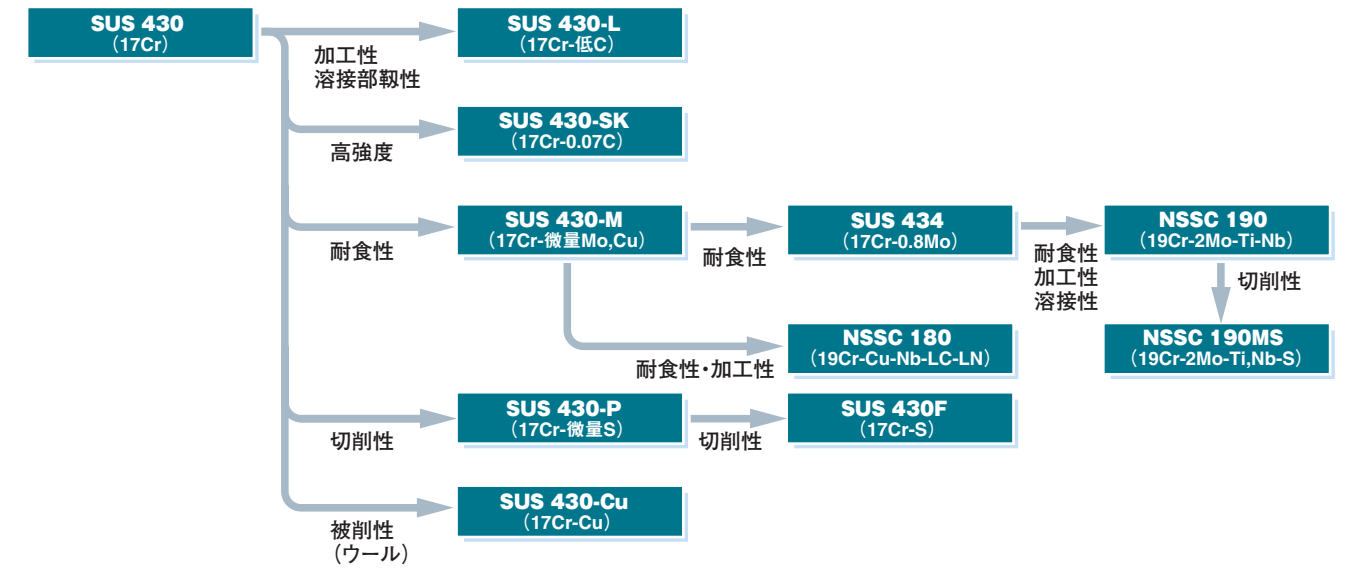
SUS 430
（17Cr）

加工性
溶接部靱性

SUS 430-L
（17Cr-低C）

高強度

SUS 430-SK
（17Cr-0.07C）

耐食性

SUS 430-M
（17Cr-微量Mo,Cu）

耐食性

SUS 434
（17Cr-0.8Mo）

耐食性
加工性
溶接性

NSSC 190
（19Cr-2Mo-Ti-Nb）

切削性

NSSC 190MS
（19Cr-2Mo-Ti,Nb-S）

耐食性・加工性

NSSC 180
（19Cr-Cu-Nb-LC-LN）

切削性

SUS 430-P
（17Cr-微量S）

切削性

SUS 430F
（17Cr-S）

被削性
（ウール）

SUS 430-Cu
（17Cr-Cu）